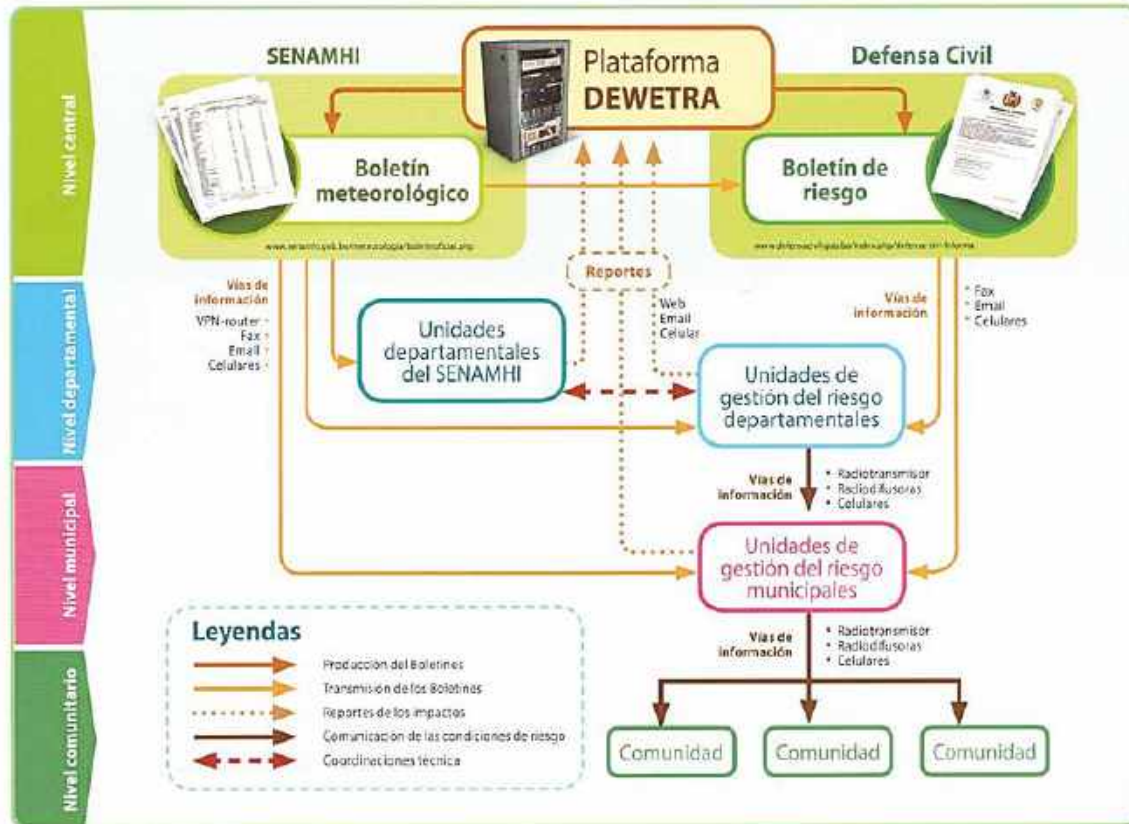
Nivel central

Nivel departamental

Nivel municipal

Nivel comunitario

SENAMHI

Plataforma DEWETRA

Defensa Civil

Boletín meteorológico

Boletín de riesgo

www.senamhi.gob.bo/meteorologia/boletinoficial.php

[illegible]

Reportes

Vías de información
VPN-router
Fax
Email
Celulares

Web
Email
Celular

Vías de información
Fax
Email
Celulares

Unidades departamentales del SENAMHI

Unidades de gestión del riesgo departamentales

Vías de información
Radiotransmisor
Radiodifusoras
Celulares

Unidades de gestión del riesgo municipales

Vías de información
Radiotransmisor
Radiodifusoras
Celulares

Leyendas
Producción del Boletines
Transmisión de los Boletines
Reportes de los impactos
Comunicación de las condiciones de riesgo
Coordinaciones técnica

Comunidad

Comunidad

Comunidad